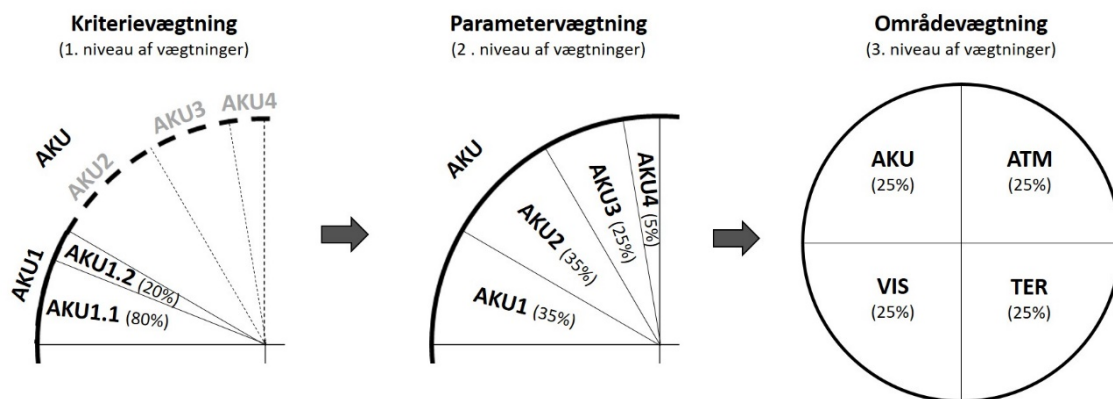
Kriterievægtning
(1. niveau af vægtninger)

AKU
AKU2
AKU3
AKU4
AKU1
AKU1.2 (20%)
AKU1.1 (80%)

Parametervægtning
(2 . niveau af vægtninger)

AKU
AKU4 (5%)
AKU3 (25%)
AKU2 (35%)
AKU1 (35%)

Områdevægtning
(3. niveau af vægtninger)

AKU
(25%)

ATM
(25%)

VIS
(25%)

TER
(25%)